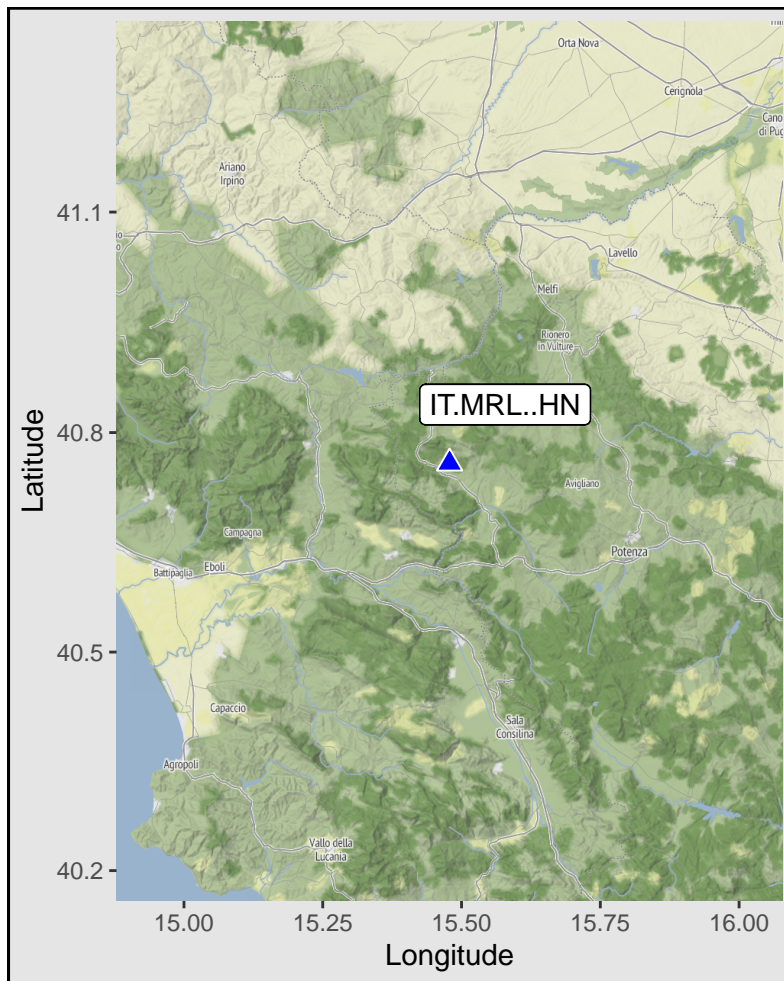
Orta Nova
Cerignola
Cano di Pug
Ariano Irpino
Lavello
Melfi
Rionero in Vulture
IT.MRL..HN
Avigliano
Potenza
Campagna
Battipaglia
Eboli
Capaccio
Sala Consilina
Agropoli
Vallo della Lucania
41.1
40.8
40.5
40.2
Latitude
15.00
15.25
15.50
15.75
16.00
Longitude